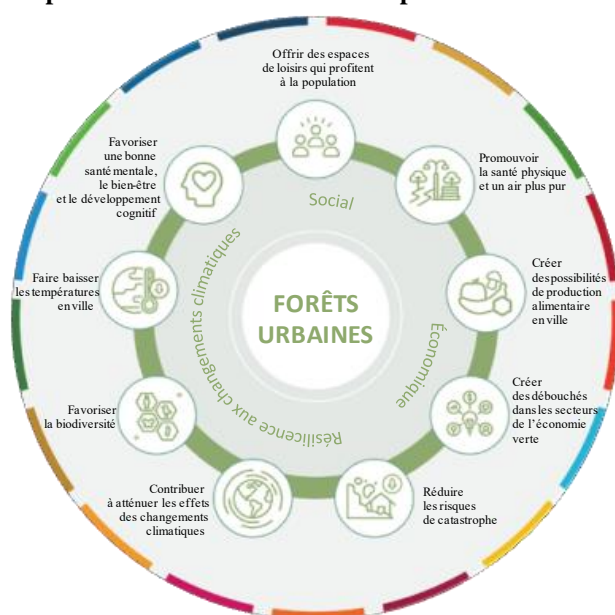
Offrir des espaces de loisirs qui profitent à la population

Promouvoir la santé physique et un air plus pur

Créer despossibilités de production alimentaire en ville

Créer des débouchés dans les secteurs de l'économie verte

Réduire les risques de catastrophe

Contribuer à atténuer les effets des changements climatiques

Favoriser la biodiversité

Faire baisser les températures en ville

Favoriser une bonne santé mentale, le bien-être et le développement cognitif

Social

Économique

Résilience aux changements climatiques

FORÊTS URBAINES